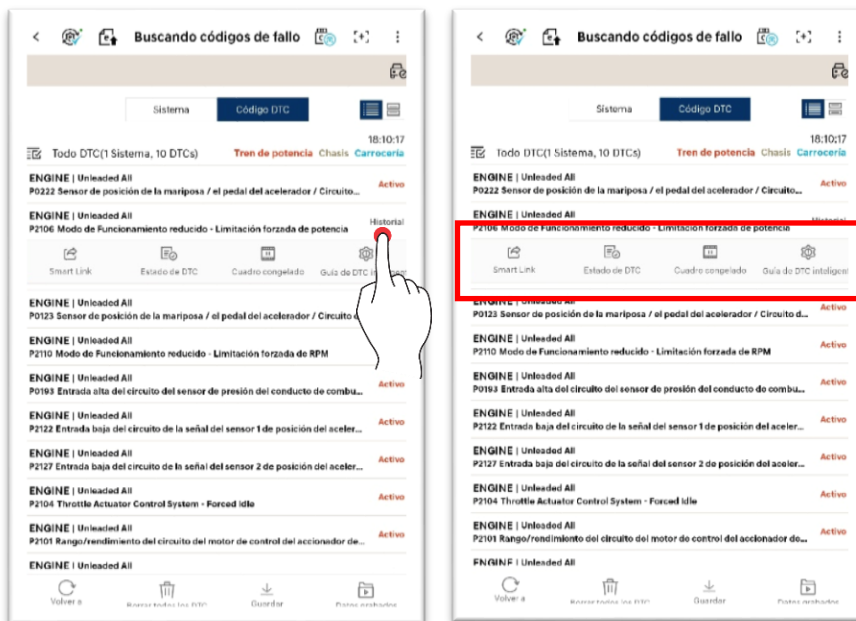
Buscando códigos de fallo

Sistema | Código DTC

18:10:17

Todo DTC(1 Sistema, 10 DTCs) Tren de potencia Chasis Carrocería

ENGINE | Unleaded All
P0222 Sensor de posición de la mariposa / el pedal del acelerador / Circuito... Activo

ENGINE | Unleaded All
P2106 Modo de Funcionamiento reducido - Limitación forzada de potencia Historial

Smart Link | Estado de DTC | Cuadro congelado | Guía de DTC in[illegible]

ENGINE | Unleaded All
P0123 Sensor de posición de la mariposa / el pedal del acelerador / Circuito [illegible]

ENGINE | Unleaded All
P2110 Modo de Funcionamiento reducido - Limitación forzada de RPM

ENGINE | Unleaded All
P0193 Entrada alta del circuito del sensor de presión del conducto de combu... Activo

ENGINE | Unleaded All
P2122 Entrada baja del circuito de la señal del sensor 1 de posición del aceler... Activo

ENGINE | Unleaded All
P2127 Entrada baja del circuito de la señal del sensor 2 de posición del aceler... Historial

ENGINE | Unleaded All
P2104 Throttle Actuator Control System - Forced Idle Activo

ENGINE | Unleaded All
P2101 Rango/rendimiento del circuito del motor de control del accionador de... Activo

ENGINE | Unleaded All

Volver a | Borrar todos los DTC | Guardar | Datos grabados

Buscando códigos de fallo

Sistema | Código DTC

18:10:17

Todo DTC(1 Sistema, 10 DTCs) Tren de potencia Chasis Carrocería

ENGINE | Unleaded All
P0222 Sensor de posición de la mariposa / el pedal del acelerador / Circuito... Activo

ENGINE | Unleaded All
P2106 Modo de Funcionamiento reducido - Limitación forzada de potencia Historial

Smart Link | Estado de DTC | Cuadro congelado | Guía de DTC inteligent

ENGINE | Unleaded All
P0123 Sensor de posición de la mariposa / el pedal del acelerador / Circuito d... Activo

ENGINE | Unleaded All
P2110 Modo de Funcionamiento reducido - Limitación forzada de RPM Activo

ENGINE | Unleaded All
P0193 Entrada alta del circuito del sensor de presión del conducto de combu... Activo

ENGINE | Unleaded All
P2122 Entrada baja del circuito de la señal del sensor 1 de posición del aceler... Activo

ENGINE | Unleaded All
P2127 Entrada baja del circuito de la señal del sensor 2 de posición del aceler... Historial

ENGINE | Unleaded All
P2104 Throttle Actuator Control System - Forced Idle Activo

ENGINE | Unleaded All
P2101 Rango/rendimiento del circuito del motor de control del accionador de... Activo

ENGINE | Unleaded All

Volver a | Borrar todos los DTC | Guardar | Datos grabados